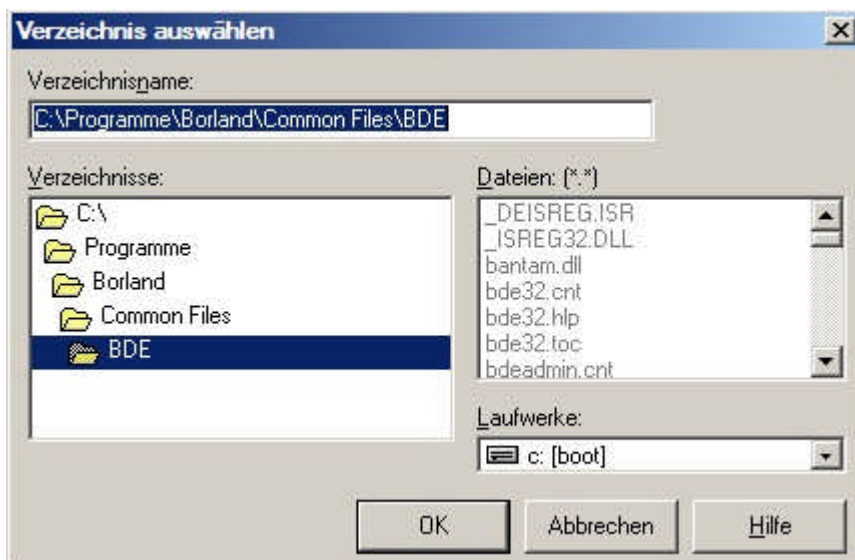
Verzeichnis auswählen

Verzeichnisname:

C:\Programme\Borland\Common Files\BDE

Verzeichnisse:

C:\
Programme
Borland
Common Files
BDE

Dateien: (*.*)

_DEISREG.ISR
_ISREG32.DLL
bantam.dll
bde32.cnt
bde32.hlp
bde32.toc
bdeadmin.cnt

Laufwerke:

c: [boot]

OK

Abbrechen

Hilfe